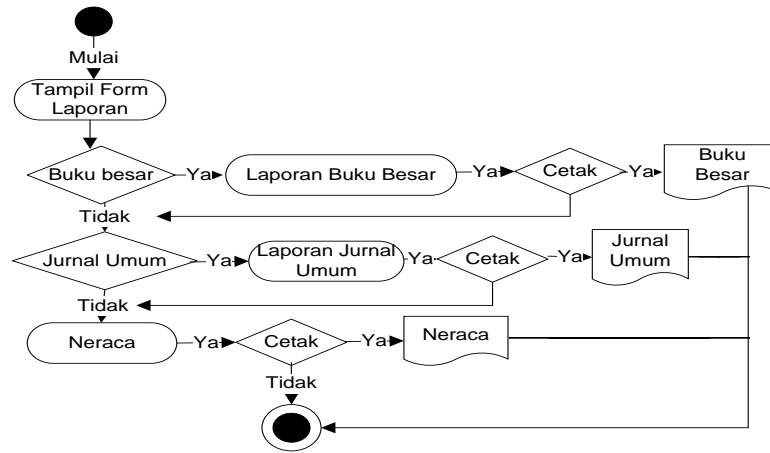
Mulai

Tampil Form Laporan

Buku besar

Ya

Laporan Buku Besar

Ya

Cetak

Ya

Buku Besar

Tidak

Jurnal Umum

Ya

Laporan Jurnal Umum

Ya

Cetak

Ya

Jurnal Umum

Tidak

Neraca

Ya

Cetak

Ya

Neraca

Tidak